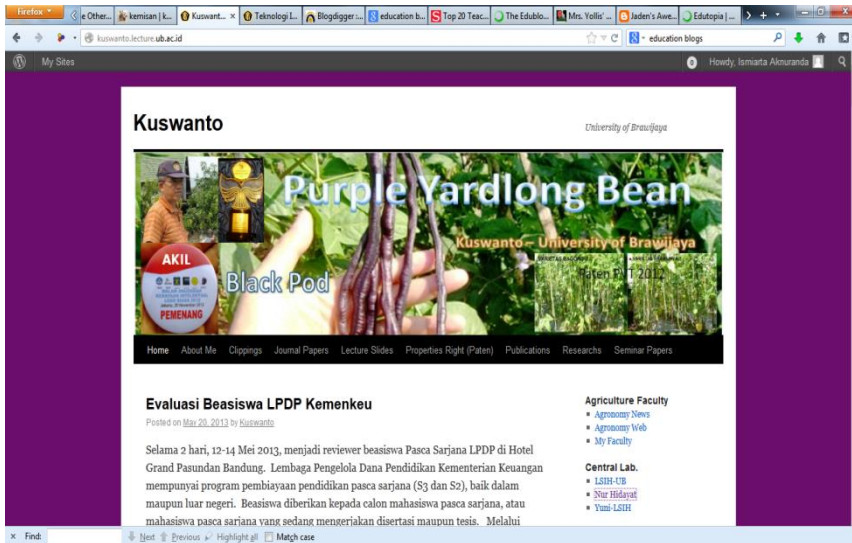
Firefox | e Other... | kemisan | k... | Kuswant... × | Teknologi I... | Blogdigger :... | education b... | Top 20 Teac... | The Edublo... | Mrs. Yollis' ... | Jaden's Awe... | Edutopia | ...

kuswanto.lecture.ub.ac.id

education blogs

My Sites

Howdy, Ismiarta Aknuranda

Kuswanto

University of Brawijaya

Purple Yardlong Bean

Kuswanto – University of Brawijaya

AKIL

PEMENANG

Black Pod

Paten FNT 2012

Home | About Me | Clippings | Journal Papers | Lecture Slides | Properties Right (Paten) | Publications | Researchs | Seminar Papers

Evaluasi Beasiswa LPDP Kemenkeu

Posted on May 20, 2013 by Kuswanto

Selama 2 hari, 12-14 Mei 2013, menjadi reviewer beasiswa Pasca Sarjana LPDP di Hotel Grand Pasundan Bandung. Lembaga Pengelola Dana Pendidikan Kementerian Keuangan mempunyai program pembiayaan pendidikan pasca sarjana (S3 dan S2), baik dalam maupun luar negeri. Beasiswa diberikan kepada calon mahasiswa pasca sarjana, atau mahasiswa pasca sarjana yang sedang mengerjakan disertasi maupun tesis. Melalui

Agriculture Faculty
- Agronomy News
- Agronomy Web
- My Faculty

Central Lab.
- LSIH-UB
- Nur Hidayat
- Yuni-LSIH

× Find: | Next | Previous | Highlight all | Match case